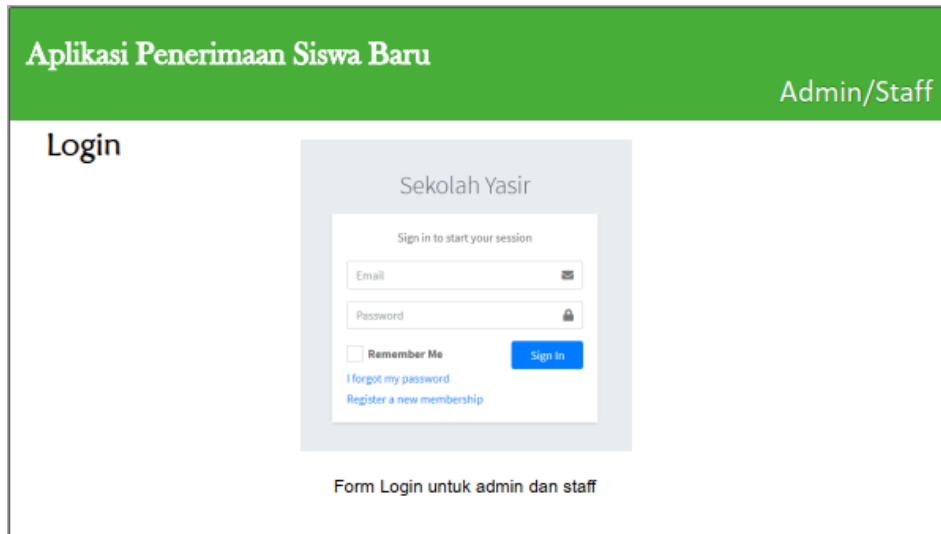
Aplikasi Penerimaan Siswa Baru

Admin/Staff

Login

Sekolah Yasir

Sign in to start your session

Email

Password

Remember Me

Sign In

I forgot my password

Register a new membership

Form Login untuk admin dan staff